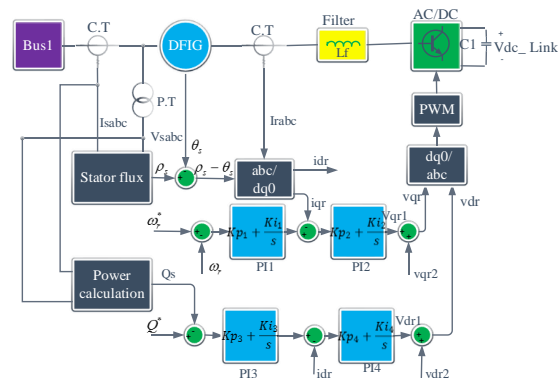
Bus1
C.T
DFIG
C.T
Filter
Lf
AC/DC
C1
+
Vdc_ Link
-
P.T
Isabc
Vsabc
Irabc
PWM
$\theta_s$
$\rho_s$
$\rho_s - \theta_s$
Stator flux
abc/
dq0
idr
dq0/
abc
iqr
vqr
vdr
$\omega_r^*$
$Kp_1 + \frac{Ki_1}{s}$
$Kp_2 + \frac{Ki_2}{s}$
Vqr1
$\omega_r$
PI1
PI2
vqr2
Power
calculation
Qs
$Q^*$
$Kp_3 + \frac{Ki_3}{s}$
$Kp_4 + \frac{Ki_4}{s}$
Vdr1
PI3
PI4
idr
vdr2